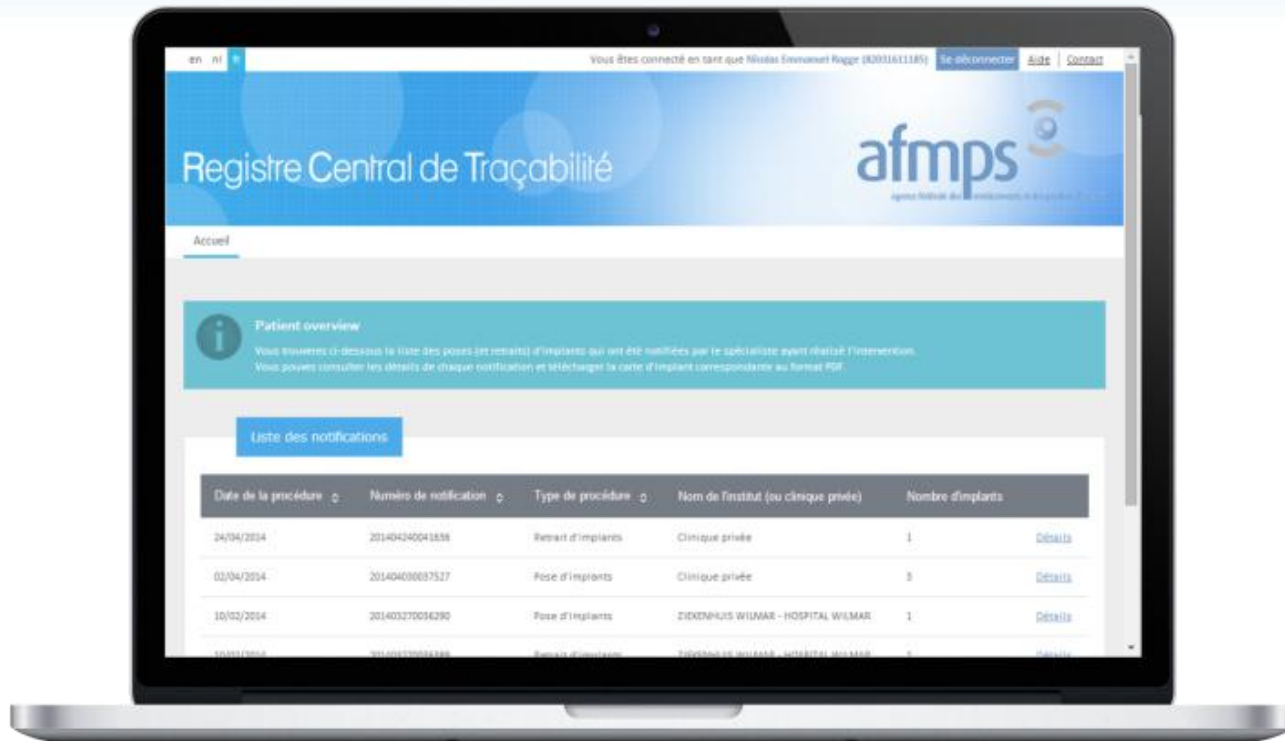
en nl fr

Vous êtes connecté en tant que Nicolas Emmanuel Rogge (82031611185) Se déconnecter Aide Contact

Registre Central de Traçabilité

afmps

agence fédérale des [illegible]

Accueil

Patient overview

Vous trouverez ci-dessous la liste des poses (et retraits) d'implants qui ont été notifiées par le spécialiste ayant réalisé l'intervention.
Vous pouvez consulter les détails de chaque notification et télécharger la carte d'implant correspondante au format PDF.

Liste des notifications

| Date de la procédure | Numéro de notification | Type de procédure | Nom de l'institut (ou clinique privée) | Nombre d'implants | |
|---|---|---|---|---|---|
| 24/04/2014 | 201404240041656 | Retrait d'implants | Clinique privée | 1 | Détails |
| 02/04/2014 | 201404030037527 | Pose d'implants | Clinique privée | 3 | Détails |
| 10/02/2014 | 201403270036280 | Pose d'implants | ZIEKENHUIS WILMAR - HOSPITAL WILMAR | 1 | Détails |
| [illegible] | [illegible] | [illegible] | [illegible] | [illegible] | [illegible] |